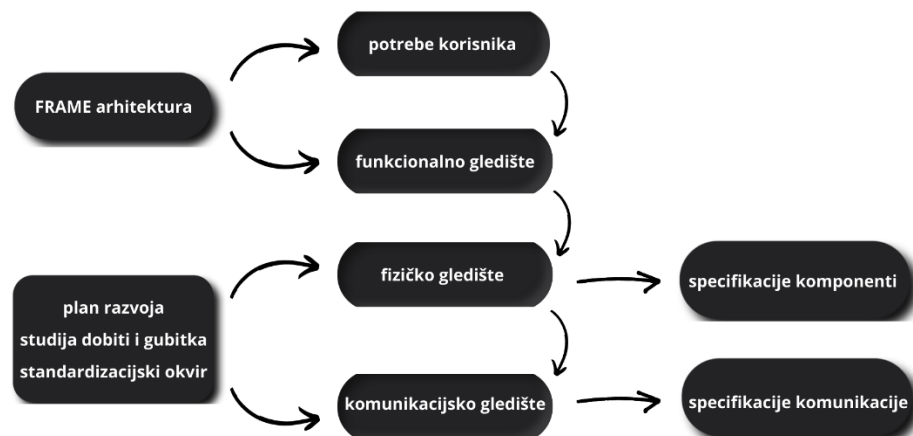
FRAME arhitektura

potrebe korisnika

funkcionalno gledište

plan razvoja
studija dobiti i gubitka
standardizacijski okvir

fizičko gledište

specifikacije komponenti

komunikacijsko gledište

specifikacije komunikacije